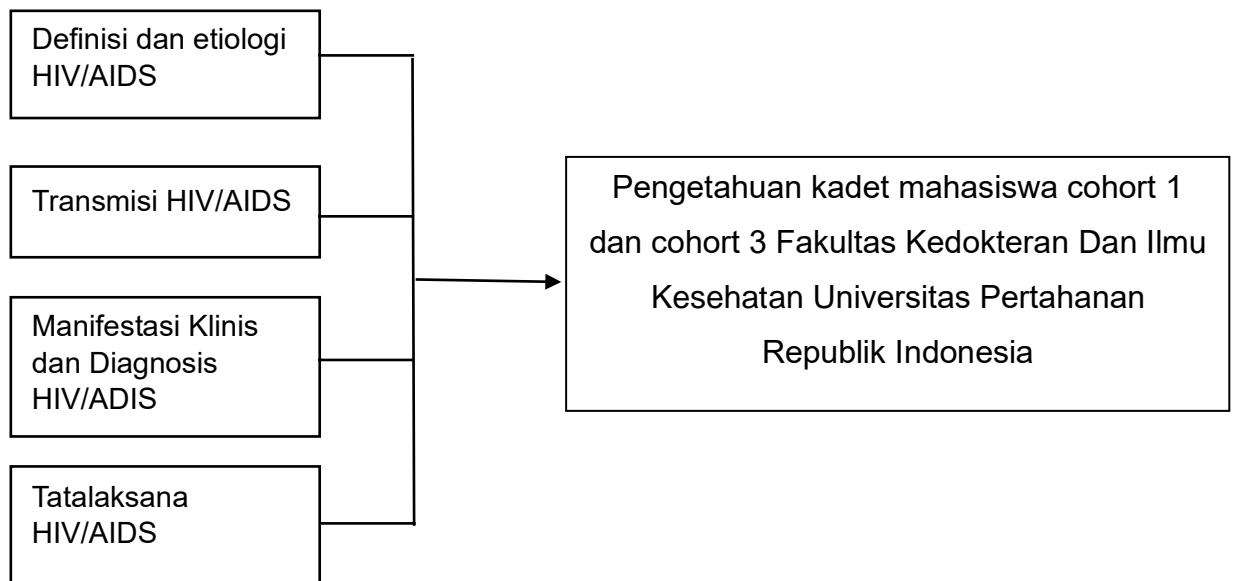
Definisi dan etiologi HIV/AIDS

Transmisi HIV/AIDS

Manifestasi Klinis dan Diagnosis HIV/ADIS

Tatalaksana HIV/AIDS

Pengetahuan kadet mahasiswa cohort 1 dan cohort 3 Fakultas Kedokteran Dan Ilmu Kesehatan Universitas Pertahanan Republik Indonesia